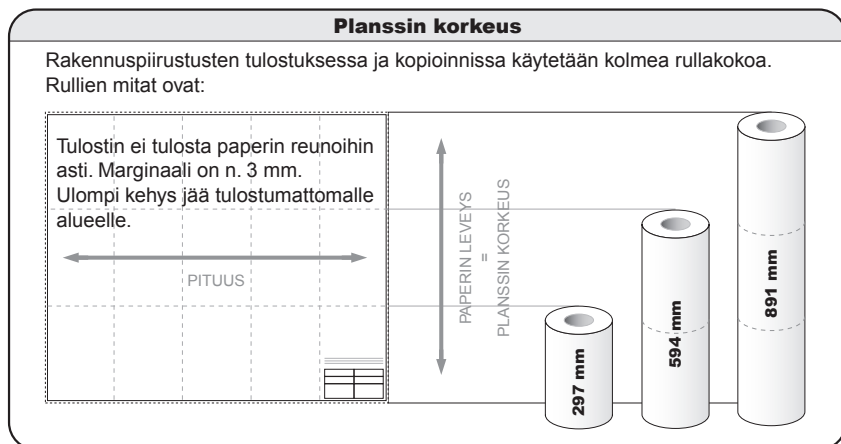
Planssin korkeus

Rakennuspiirustusten tulostuksessa ja kopioinnissa käytetään kolmea rullakokoa. Rullien mitat ovat:

Tulostin ei tulosta paperin reunoihin asti. Marginaali on n. 3 mm. Ulompi kehys jää tulostumattomalle alueelle.

PITUUS

PAPERIN LEVEYS
=
PLANSSIN KORKEUS

297 mm

594 mm

891 mm